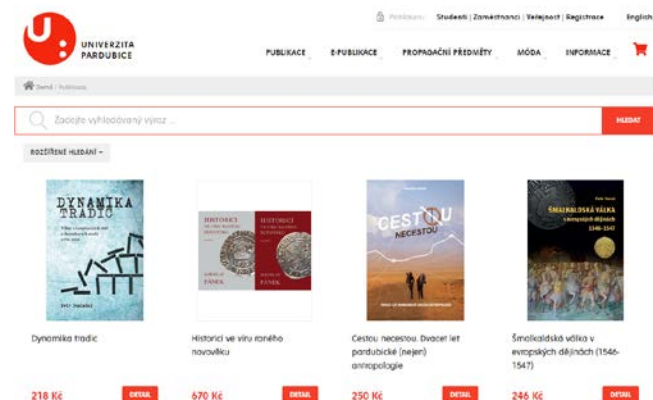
UNIVERZITA PARDUBICE

Přihlásit | Studenti | Zaměstnanci | Veřejnost | Registrace English

PUBLIKACE E-PUBLIKACE PROPAGAČNÍ PŘEDMĚTY MÓDA INFORMACE

Domů / Publikace

Začnějte vyhledávaný výraz ...

HLEDAT

ROZŠÍŘENÉ HLEDÁNÍ

DYNAMIKA TRADIC

HISTORICI VE VÍRU RANÉHO NOVOVĚKU

HISTORICI VE VÍRU RANÉHO NOVOVĚKU

JAROSLAV PÁNEK

CESTOU NECESTOU

ŠMALKALDSKÁ VÁLKA v evropských dějinách 1546-1547

Dynamika tradic
218 Kč
DETAIL

Historici ve víru raného novověku
670 Kč
DETAIL

Cestou necestou. Dvacet let pardubické (nejen) antropologie
250 Kč
DETAIL

Šmalkaldská válka v evropských dějinách (1546-1547)
246 Kč
DETAIL